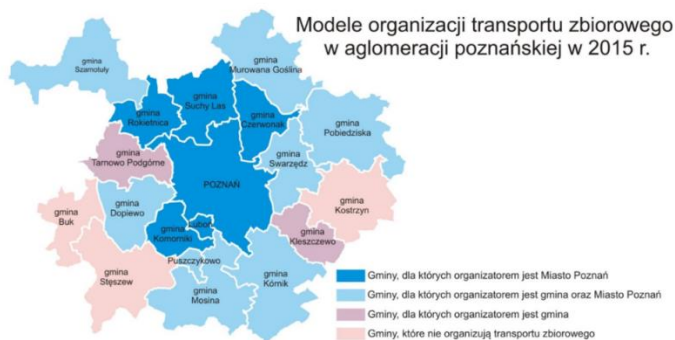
Modele organizacji transportu zbiorowego w aglomeracji poznańskiej w 2015 r.

gmina Szamotuły

gmina Murowana Goślina

gmina Suchy Las

gmina Rokietnica

gmina Czerwonak

gmina Pobiedziska

gmina Tarnowo Podgórne

gmina Swarzędz

POZNAŃ

gmina Dopiewo

gmina Kostrzyn

gmina Buk

gmina Komorniki

Luboń

gmina Kleszczewo

Puszczykowo

gmina Stęszew

gmina Kórnik

gmina Mosina

Gminy, dla których organizatorem jest Miasto Poznań

Gminy, dla których organizatorem jest gmina oraz Miasto Poznań

Gminy, dla których organizatorem jest gmina

Gminy, które nie organizują transportu zbiorowego